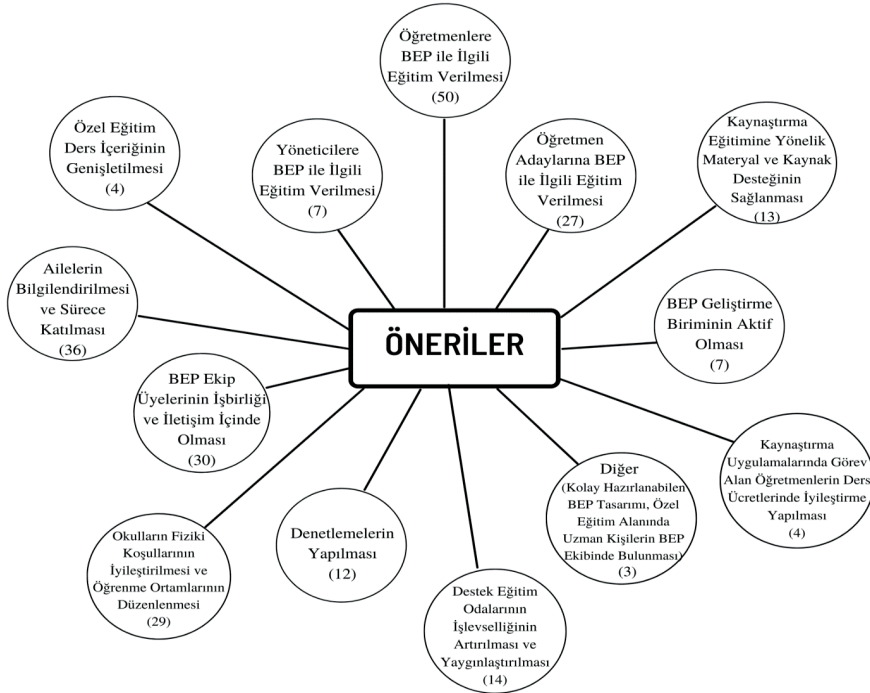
Öğretmenlere BEP ile İlgili Eğitim Verilmesi (50)

Özel Eğitim Ders İçeriğinin Genişletilmesi (4)

Yöneticilere BEP ile İlgili Eğitim Verilmesi (7)

Öğretmen Adaylarına BEP ile İlgili Eğitim Verilmesi (27)

Kaynaştırma Eğitimine Yönelik Materyal ve Kaynak Desteğinin Sağlanması (13)

Ailelerin Bilgilendirilmesi ve Sürece Katılması (36)

ÖNERİLER

BEP Geliştirme Biriminin Aktif Olması (7)

BEP Ekip Üyelerinin İşbirliği ve İletişim İçinde Olması (30)

Kaynaştırma Uygulamalarında Görev Alan Öğretmenlerin Ders Ücretlerinde İyileştirme Yapılması (4)

Diğer (Kolay Hazırlanabilen BEP Tasarımı, Özel Eğitim Alanında Uzman Kişilerin BEP Ekibinde Bulunması) (3)

Denetlemelerin Yapılması (12)

Okulların Fiziki Koşullarının İyileştirilmesi ve Öğrenme Ortamlarının Düzenlenmesi (29)

Destek Eğitim Odalarının İşlevselliğinin Artırılması ve Yaygınlaştırılması (14)